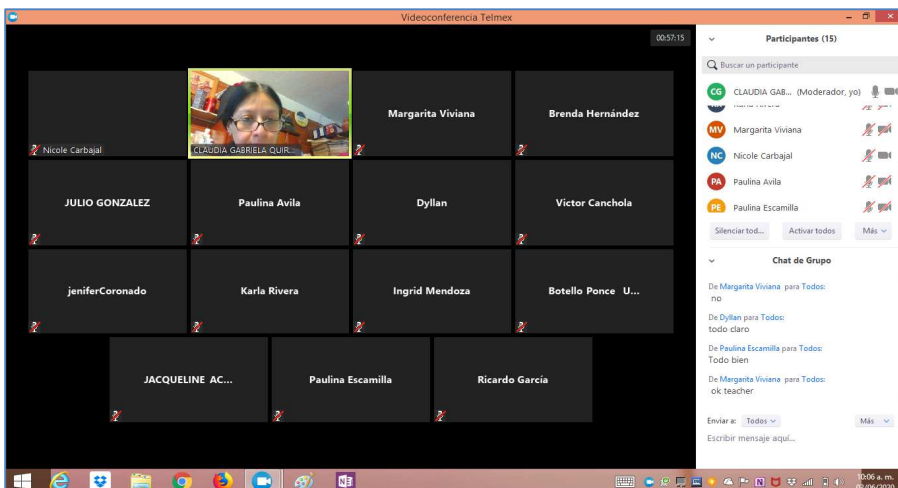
Videoconferencia Telmex

00:57:15

Nicole Carbajal

CLAUDIA GABRIELA QUIR...

Margarita Viviana

Brenda Hernández

JULIO GONZALEZ

Paulina Avila

Dyllan

Victor Canchola

jeniferCoronado

Karla Rivera

Ingrid Mendoza

Botello Ponce U...

JACQUELINE AC...

Paulina Escamilla

Ricardo García

Participantes (15)

Buscar un participante

CG CLAUDIA GAB... (Moderador, yo)

MV Margarita Viviana

NC Nicole Carbajal

PA Paulina Avila

PE Paulina Escamilla

Silenciar tod...

Activar todos

Más

Chat de Grupo

De Margarita Viviana para Todos:
no

De Dyllan para Todos:
todo claro

De Paulina Escamilla para Todos:
Todo bien

De Margarita Viviana para Todos:
ok teacher

Enviar a: Todos

Más

Escribir mensaje aquí...

10:06 a. m.
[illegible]